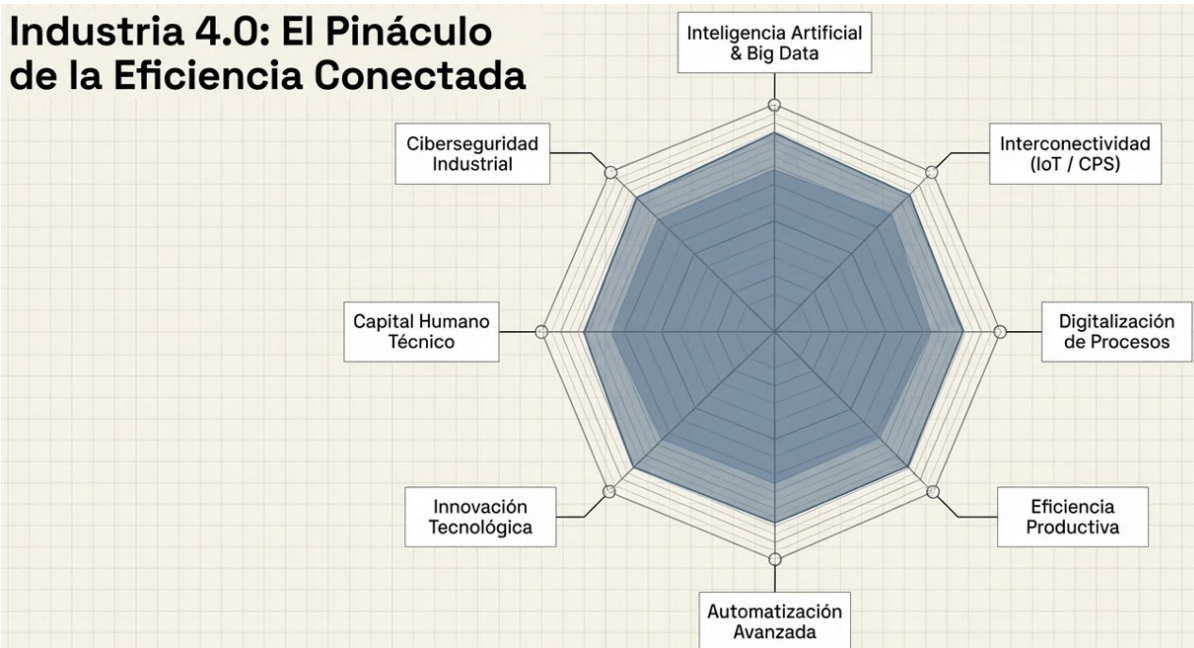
Industria 4.0: El Pináculo de la Eficiencia Conectada

Inteligencia Artificial & Big Data

Interconectividad (IoT / CPS)

Digitalización de Procesos

Eficiencia Productiva

Automatización Avanzada

Innovación Tecnológica

Capital Humano Técnico

Ciberseguridad Industrial